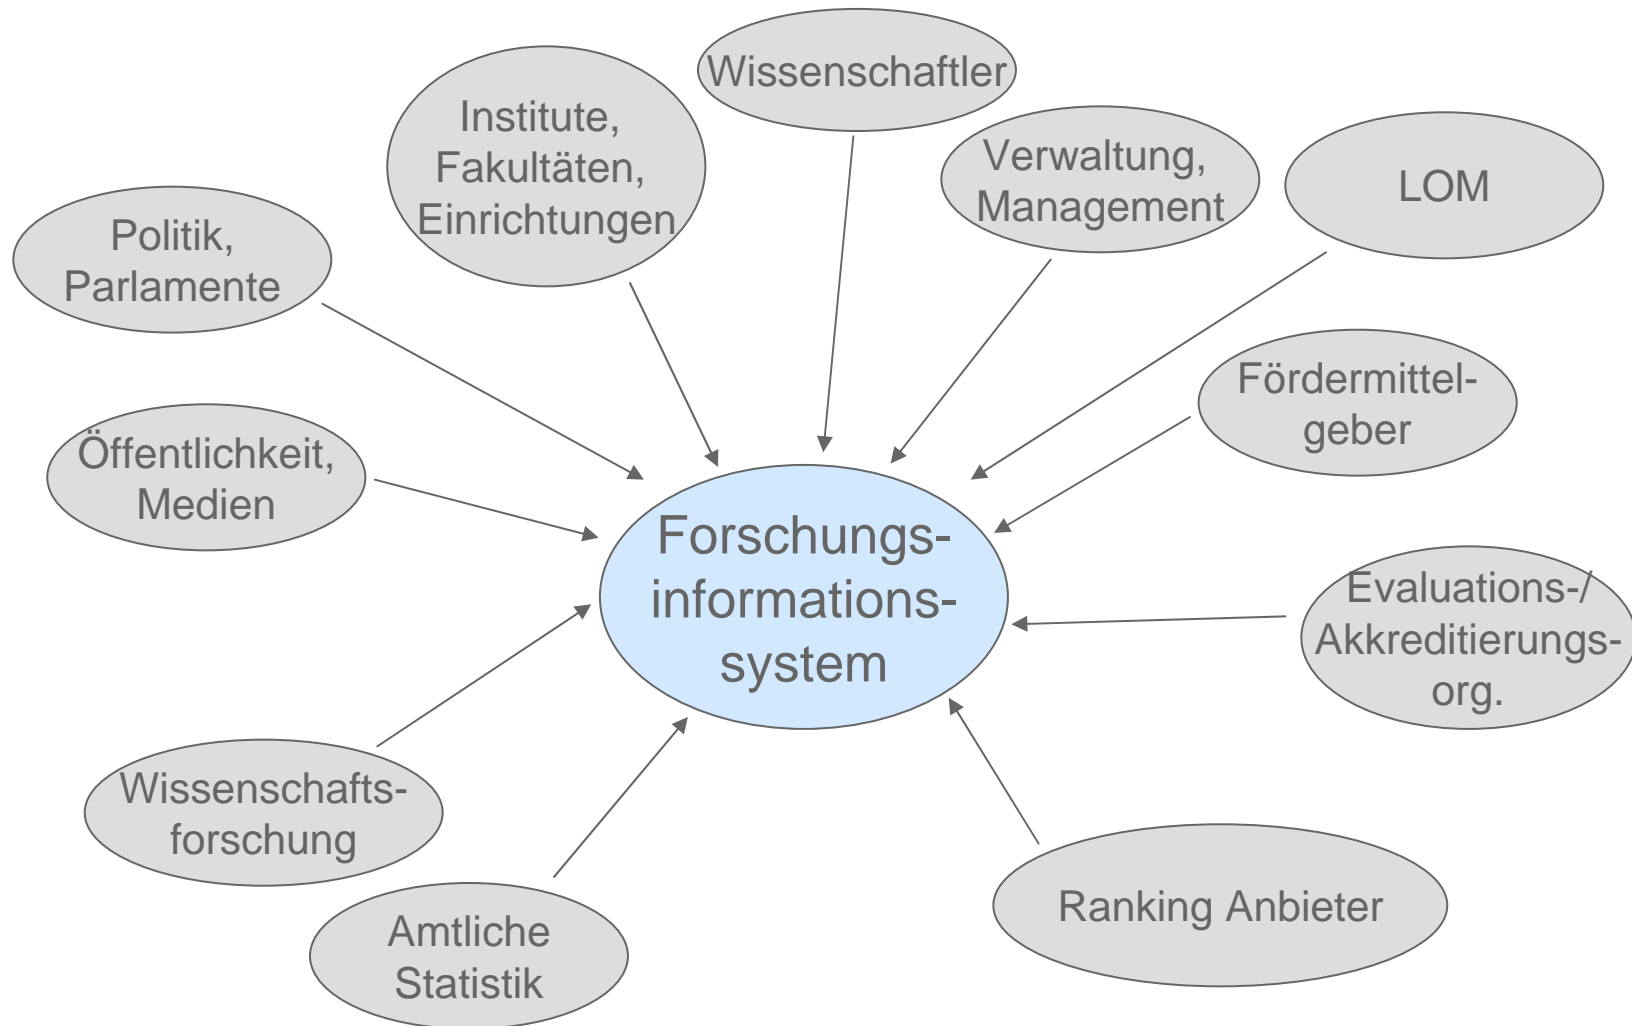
Wissenschaftler

Institute, Fakultäten, Einrichtungen

Verwaltung, Management

LOM

Politik, Parlamente

Fördermittelgeber

Öffentlichkeit, Medien

Forschungsinformationssystem

Evaluations-/ Akkreditierungsorg.

Wissenschaftsforschung

Ranking Anbieter

Amtliche Statistik